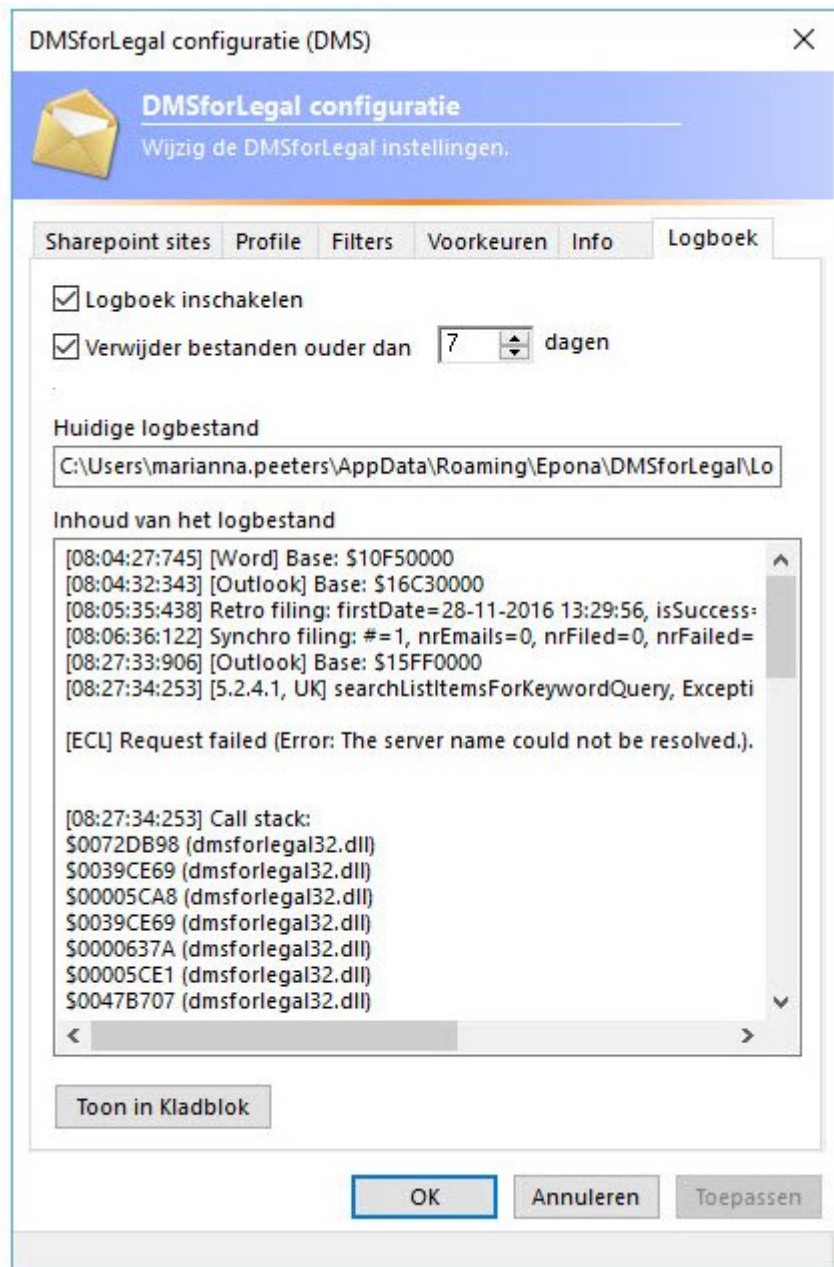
DMSforLegal configuratie (DMS)

×

DMSforLegal configuratie

Wijzig de DMSforLegal instellingen.

Sharepoint sites | Profile | Filters | Voorkeuren | Info | Logboek

☑ Logboek inschakelen

☑ Verwijder bestanden ouder dan 7 dagen

Huidige logbestand

C:\Users\marianna.peeters\AppData\Roaming\Epona\DMSforLegal\Lo

Inhoud van het logbestand

[08:04:27:745] [Word] Base: $10F50000
[08:04:32:343] [Outlook] Base: $16C30000
[08:05:35:438] Retro filing: firstDate=28-11-2016 13:29:56, isSuccess=
[08:06:36:122] Synchro filing: #=1, nrEmails=0, nrFiled=0, nrFailed=
[08:27:33:906] [Outlook] Base: $15FF0000
[08:27:34:253] [5.2.4.1, UK] searchListItemsForKeywordQuery, Excepti

[ECL] Request failed (Error: The server name could not be resolved.).

[08:27:34:253] Call stack:
$0072DB98 (dmsforlegal32.dll)
$0039CE69 (dmsforlegal32.dll)
$00005CA8 (dmsforlegal32.dll)
$0039CE69 (dmsforlegal32.dll)
$0000637A (dmsforlegal32.dll)
$00005CE1 (dmsforlegal32.dll)
$0047B707 (dmsforlegal32.dll)

Toon in Kladblok

OK | Annuleren | Toepassen